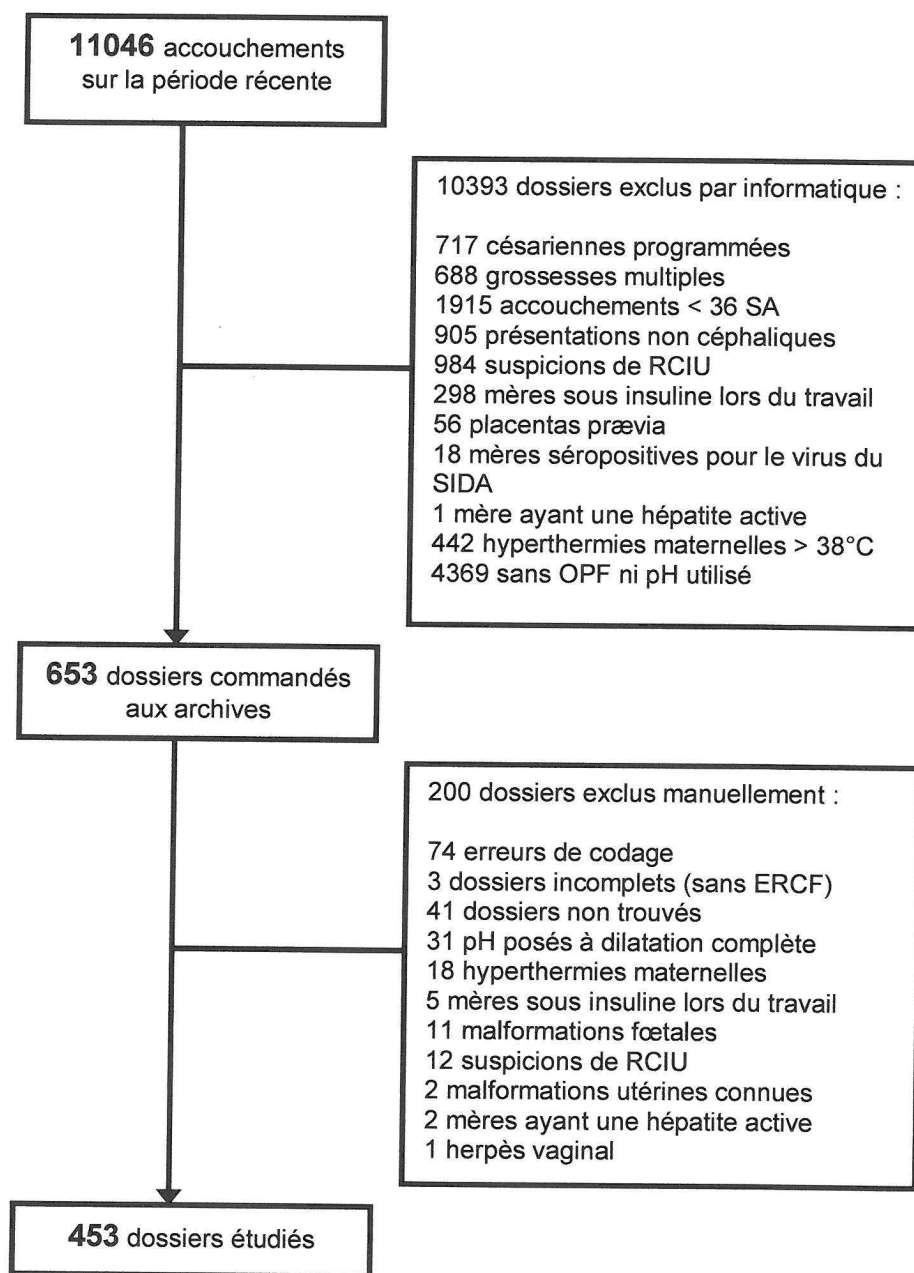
**11046** accouchements sur la période récente

10393 dossiers exclus par informatique :

717 césariennes programmées
688 grossesses multiples
1915 accouchements < 36 SA
905 présentations non céphaliques
984 suspicions de RCIU
298 mères sous insuline lors du travail
56 placentas prævia
18 mères séropositives pour le virus du SIDA
1 mère ayant une hépatite active
442 hyperthermies maternelles > 38°C
4369 sans OPF ni pH utilisé

**653** dossiers commandés aux archives

200 dossiers exclus manuellement :

74 erreurs de codage
3 dossiers incomplets (sans ERCF)
41 dossiers non trouvés
31 pH posés à dilatation complète
18 hyperthermies maternelles
5 mères sous insuline lors du travail
11 malformations fœtales
12 suspicions de RCIU
2 malformations utérines connues
2 mères ayant une hépatite active
1 herpès vaginal

**453** dossiers étudiés